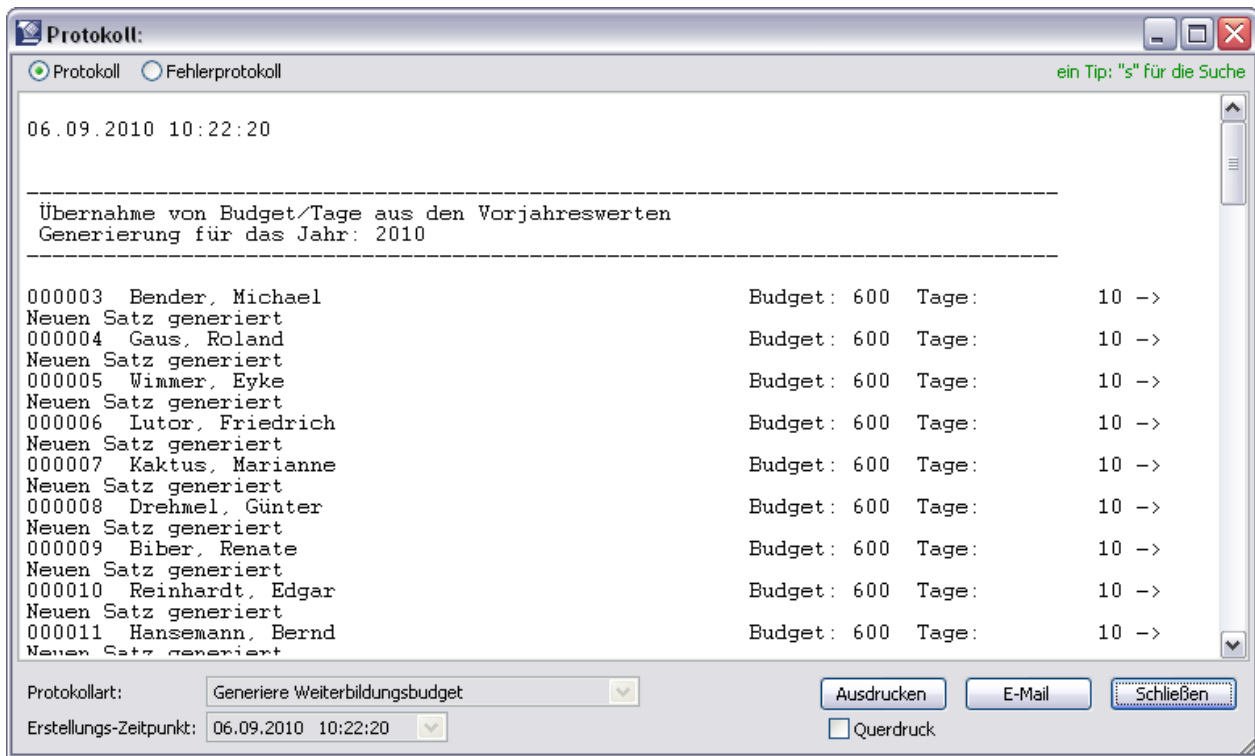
Protokoll:

Protokoll Fehlerprotokoll

ein Tip: "s" für die Suche

06.09.2010 10:22:20

--------------------------------------------------------------------------------
Übernahme von Budget/Tage aus den Vorjahreswerten
Generierung für das Jahr: 2010
--------------------------------------------------------------------------------

000003 Bender, Michael Budget: 600 Tage: 10 ->
Neuen Satz generiert
000004 Gaus, Roland Budget: 600 Tage: 10 ->
Neuen Satz generiert
000005 Wimmer, Eyke Budget: 600 Tage: 10 ->
Neuen Satz generiert
000006 Lutor, Friedrich Budget: 600 Tage: 10 ->
Neuen Satz generiert
000007 Kaktus, Marianne Budget: 600 Tage: 10 ->
Neuen Satz generiert
000008 Drehmel, Günter Budget: 600 Tage: 10 ->
Neuen Satz generiert
000009 Biber, Renate Budget: 600 Tage: 10 ->
Neuen Satz generiert
000010 Reinhardt, Edgar Budget: 600 Tage: 10 ->
Neuen Satz generiert
000011 Hansemann, Bernd Budget: 600 Tage: 10 ->
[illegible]

Protokollart: Generiere Weiterbildungsbudget
Erstellungs-Zeitpunkt: 06.09.2010 10:22:20

Ausdrucken E-Mail Schließen
Querdruck